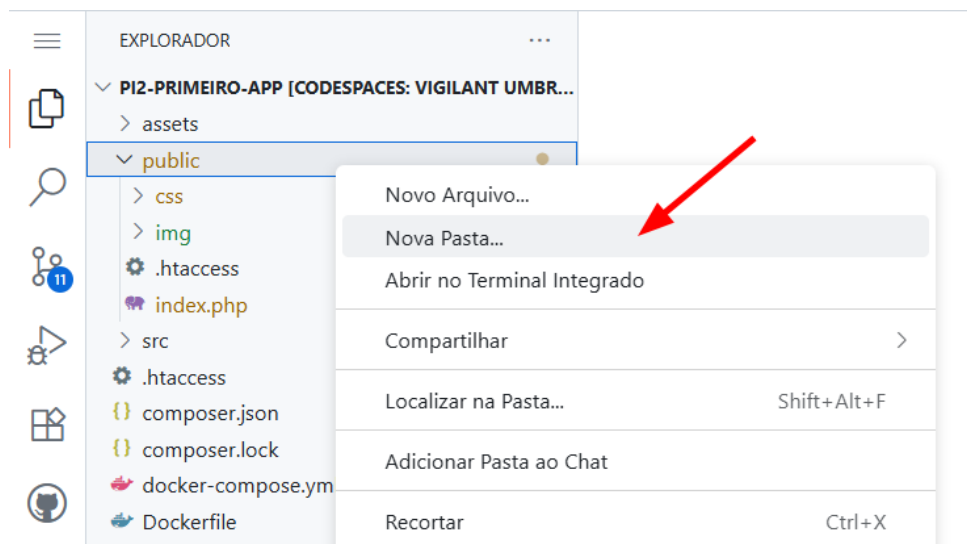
EXPLORADOR ...

PI2-PRIMEIRO-APP [CODESPACES: VIGILANT UMBR...
assets
public
css
img
.htaccess
index.php
src
.htaccess
composer.json
composer.lock
docker-compose.ym
Dockerfile

11

Novo Arquivo...
Nova Pasta...
Abrir no Terminal Integrado
Compartilhar
Localizar na Pasta... Shift+Alt+F
Adicionar Pasta ao Chat
Recortar Ctrl+X